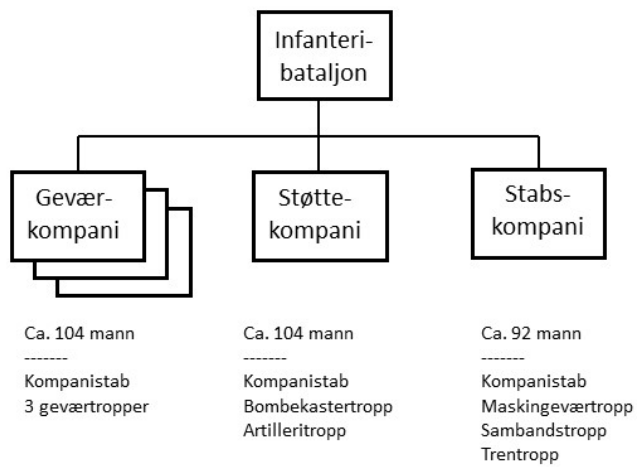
Infanteribataljon

Geværkompani

Støttekompani

Stabskompani

Ca. 104 mann
-------
Kompanistab
3 geværtropper

Ca. 104 mann
-------
Kompanistab
Bombekastertropp
Artilleritropp

Ca. 92 mann
-------
Kompanistab
Maskingeværtropp
Sambandstropp
Trentropp